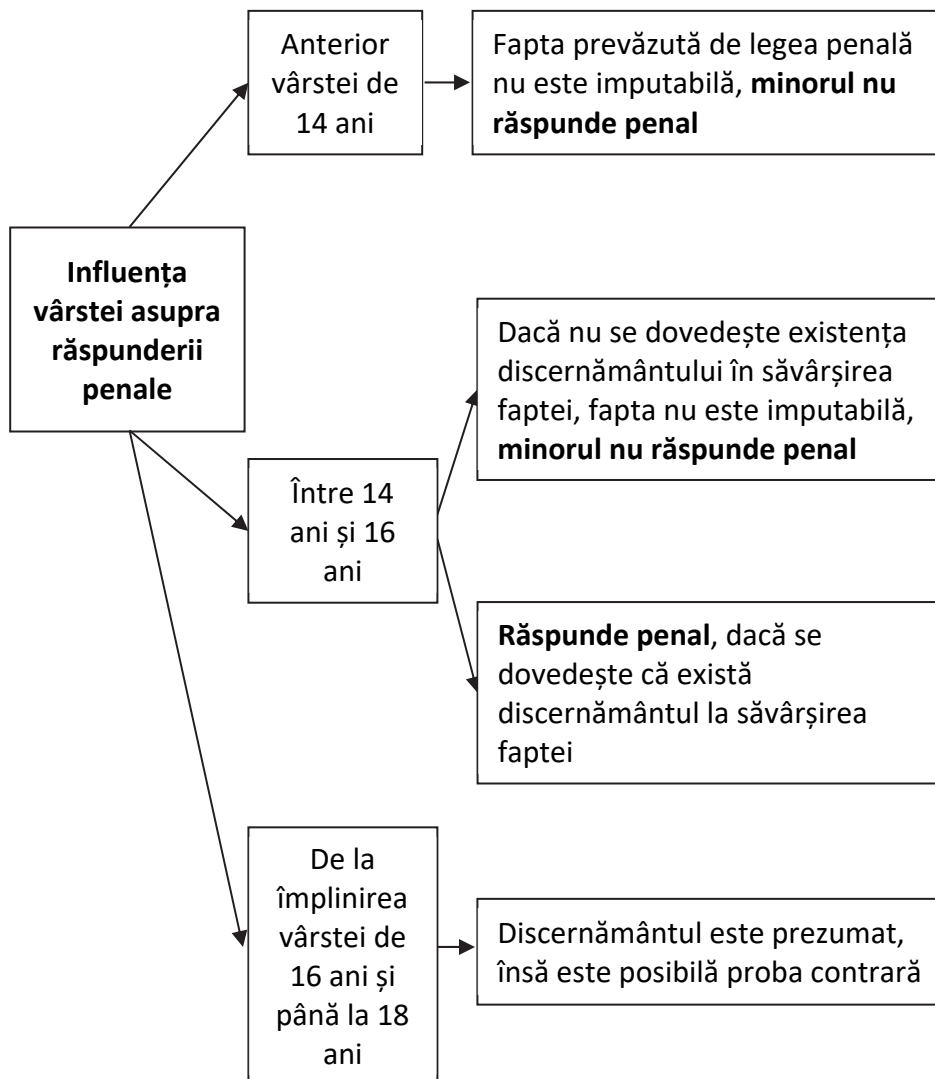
Influența vârstei asupra răspunderii penale

Anterior vârstei de 14 ani

Fapta prevăzută de legea penală nu este imputabilă, **minorul nu răspunde penal**

Între 14 ani și 16 ani

Dacă nu se dovedește existența discernământului în săvârșirea faptei, fapta nu este imputabilă, **minorul nu răspunde penal**

**Răspunde penal**, dacă se dovedește că există discernământul la săvârșirea faptei

De la împlinirea vârstei de 16 ani și până la 18 ani

Discernământul este prezumat, însă este posibilă proba contrară